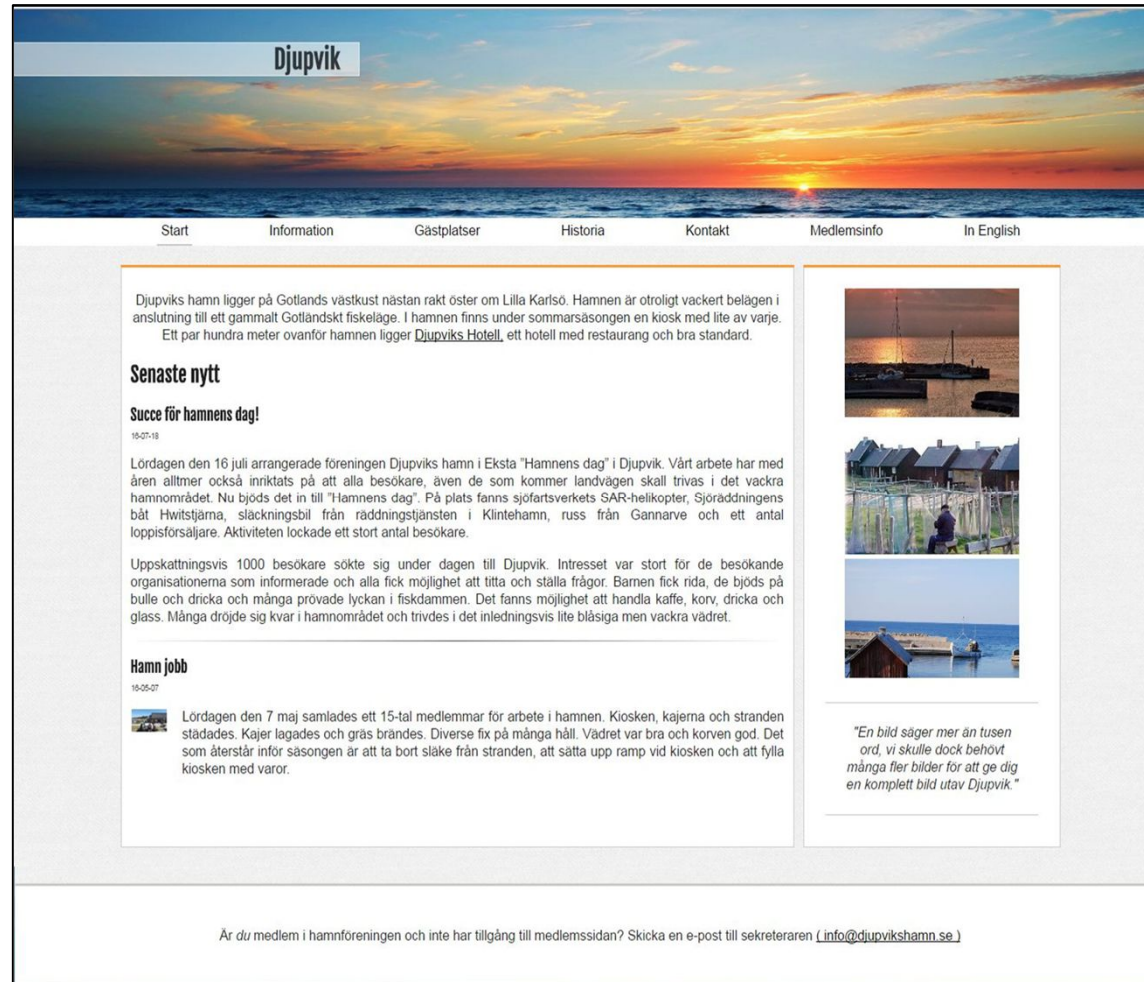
Djupvik

Start Information Gästplatser Historia Kontakt Medlemsinfo In English

Djupviks hamn ligger på Gotlands västkust nästan rakt öster om Lilla Karlsö. Hamnen är otroligt vackert belägen i anslutning till ett gammalt Gotländskt fiskeläge. I hamnen finns under sommarsäsongen en kiosk med lite av varje. Ett par hundra meter ovanför hamnen ligger Djupviks Hotell, ett hotell med restaurang och bra standard.

Senaste nytt

Succe för hamnens dag!

16-07-18

Lördagen den 16 juli arrangerade föreningen Djupviks hamn i Eksta "Hamnens dag" i Djupvik. Vårt arbete har med åren alltmer också inriktats på att alla besökare, även de som kommer landvägen skall trivas i det vackra hamnområdet. Nu bjöds det in till "Hamnens dag". På plats fanns sjöfartsverkets SAR-helikopter, Sjöräddningens båt Hwitstjärna, släckningsbil från räddningstjänsten i Klintehamn, russ från Gannarve och ett antal loppisförsäljare. Aktiviteten lockade ett stort antal besökare.

Uppskattningsvis 1000 besökare sökte sig under dagen till Djupvik. Intresset var stort för de besökande organisationerna som informerade och alla fick möjlighet att titta och ställa frågor. Barnen fick rida, de bjöds på bulle och dricka och många prövade lyckan i fiskdammen. Det fanns möjlighet att handla kaffe, korv, dricka och glass. Många dröjde sig kvar i hamnområdet och trivdes i det inledningsvis lite blåsiga men vackra vädret.

Hamn jobb

16-05-07

Lördagen den 7 maj samlades ett 15-tal medlemmar för arbete i hamnen. Kiosken, kajerna och stranden städades. Kajer lagades och gräs brändes. Diverse fix på många håll. Vädret var bra och korven god. Det som återstår inför säsongen är att ta bort släke från stranden, att sätta upp ramp vid kiosken och att fylla kiosken med varor.

"En bild säger mer än tusen ord, vi skulle dock behövt många fler bilder för att ge dig en komplett bild utav Djupvik."

Är du medlem i hamnföreningen och inte har tillgång till medlemssidan? Skicka en e-post till sekreteraren ( info@djupvikshamn.se )